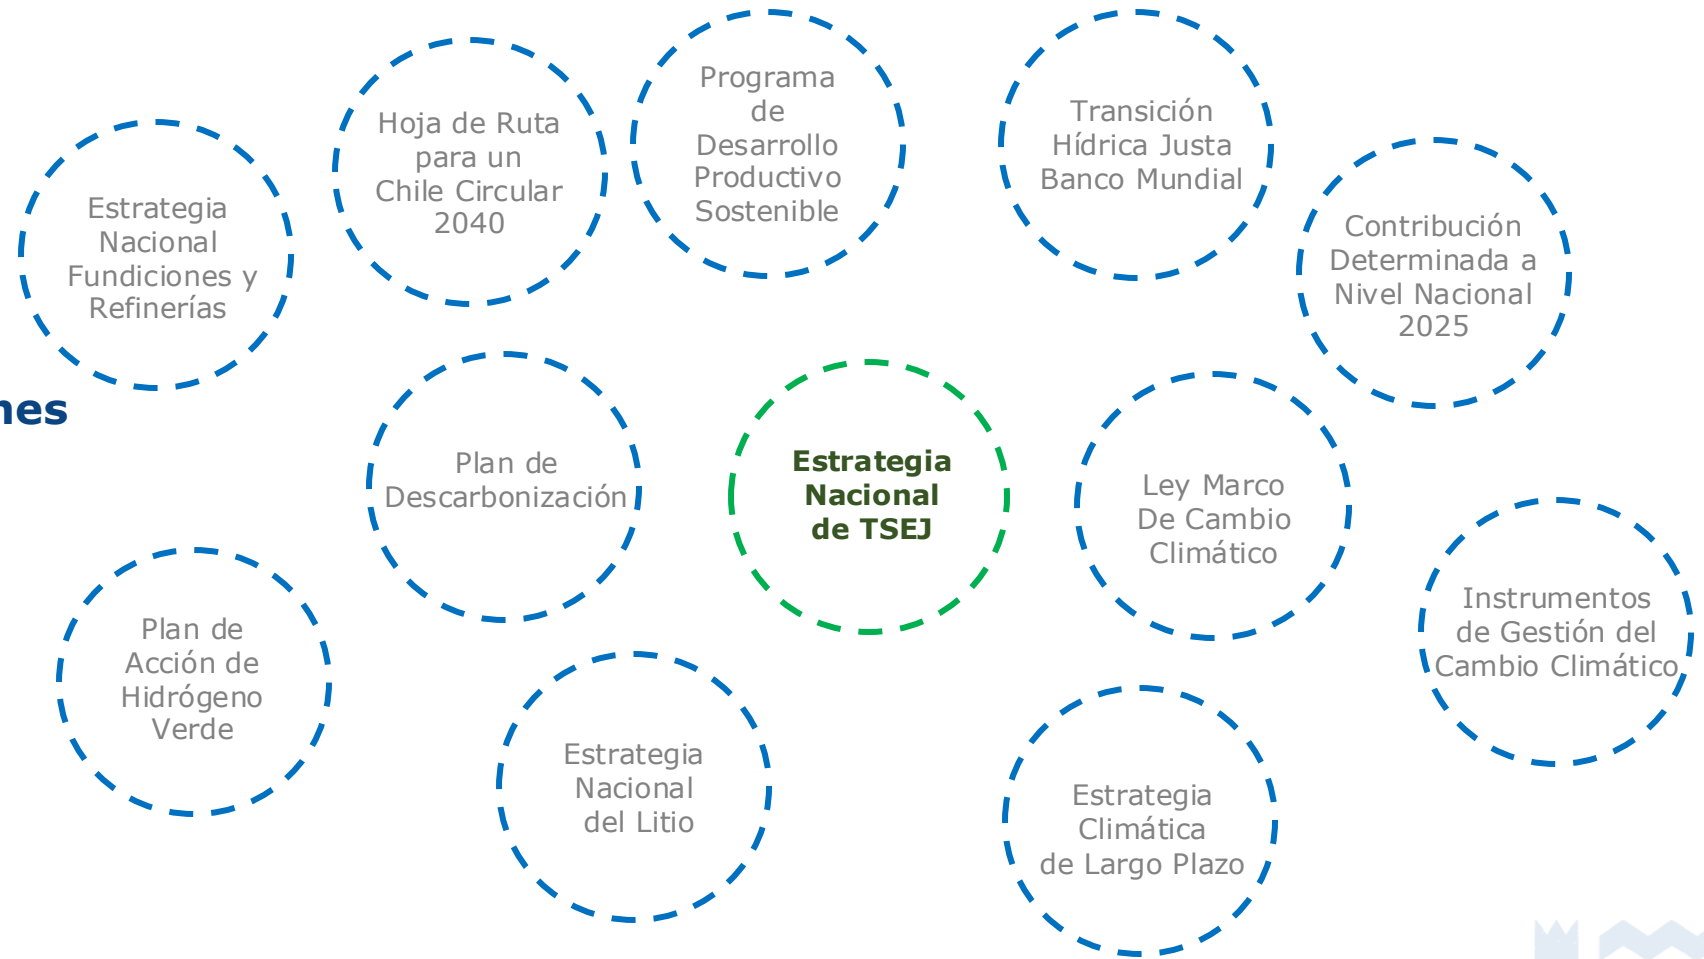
Hoja de Ruta para un Chile Circular 2040

Programa de Desarrollo Productivo Sostenible

Transición Hídrica Justa Banco Mundial

Estrategia Nacional Fundiciones y Refinerías

Contribución Determinada a Nivel Nacional 2025

nes

Plan de Descarbonización

Estrategia Nacional de TSEJ

Ley Marco De Cambio Climático

Instrumentos de Gestión del Cambio Climático

Plan de Acción de Hidrógeno Verde

Estrategia Nacional del Litio

Estrategia Climática de Largo Plazo